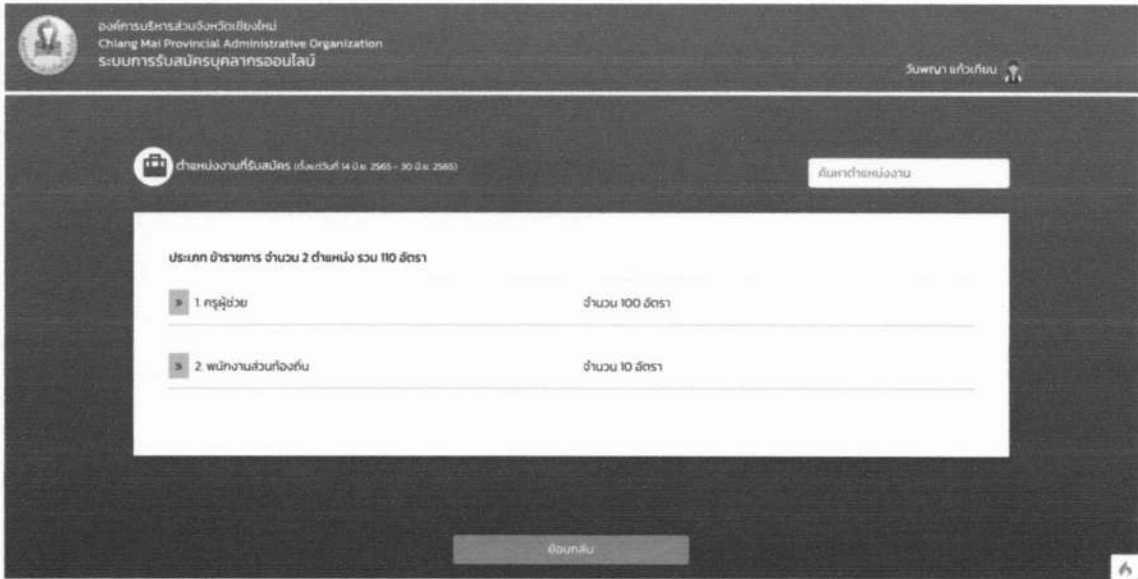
องค์การบริหารส่วนจังหวัดเชียงใหม่
Chiang Mai Provincial Administrative Organization
ระบบการรับสมัครบุคลากรออนไลน์

วันพญา แก้วเกียน

ตำแหน่งงานที่รับสมัคร (ตั้งแต่วันที่ 14 มิ.ย. 2565 - 30 มิ.ย. 2565)

ค้นหาตำแหน่งงาน

ประเภท ข้าราชการ จำนวน 2 ตำแหน่ง รวม 110 อัตรา

» 1. ครูผู้ช่วย

จำนวน 100 อัตรา

» 2. พนักงานส่วนท้องถิ่น

จำนวน 10 อัตรา

ย้อนกลับ